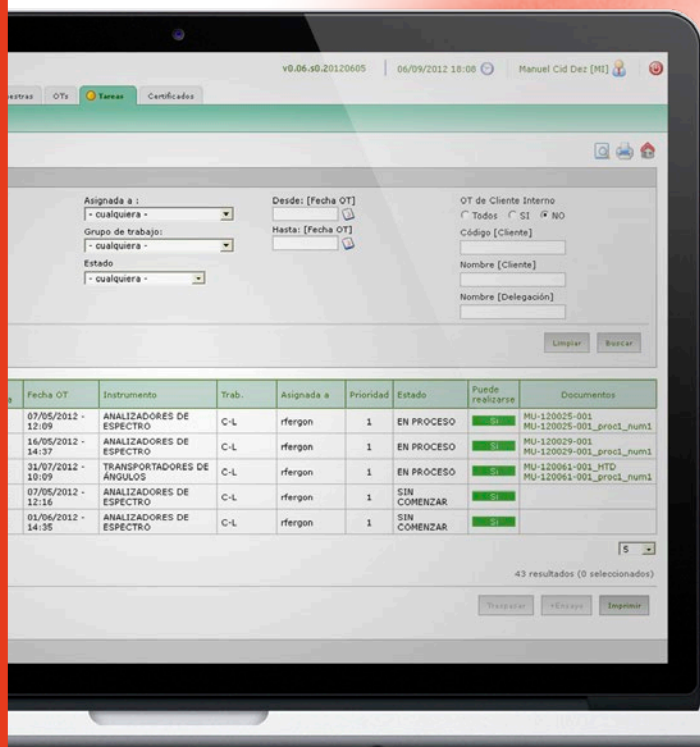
v0.06.s0.20120605 06/09/2012 18:08 Manuel Cid Dez [MI]

estras OTs Tareas Certificados

Asignada a :
- cualquiera -
Grupo de trabajo:
- cualquiera -
Estado
- cualquiera -

Desde: [Fecha OT]
Hasta: [Fecha OT]

OT de Cliente Interno
Todos SI NO
Código [Cliente]
Nombre [Cliente]
Nombre [Delegación]

Limpiar Buscar

| Fecha OT | Instrumento | Trab. | Asignada a | Prioridad | Estado | Puede realizarse | Documentos |
|---|---|---|---|---|---|---|---|
| 07/05/2012 - 12:09 | ANALIZADORES DE ESPECTRO | C-L | rfergon | 1 | EN PROCESO | Si | MU-120025-001 MU-120025-001_proc1_num1 |
| 16/05/2012 - 14:37 | ANALIZADORES DE ESPECTRO | C-L | rfergon | 1 | EN PROCESO | Si | MU-120029-001 MU-120029-001_proc1_num1 |
| 31/07/2012 - 10:09 | TRANSPORTADORES DE ÁNGULOS | C-L | rfergon | 1 | EN PROCESO | Si | MU-120061-001_HTD MU-120061-001_proc1_num1 |
| 07/05/2012 - 12:16 | ANALIZADORES DE ESPECTRO | C-L | rfergon | 1 | SIN COMENZAR | Si | |
| 01/06/2012 - 14:35 | ANALIZADORES DE ESPECTRO | C-L | rfergon | 1 | SIN COMENZAR | Si | |

5

43 resultados (0 seleccionados)

Traspasar +Ensayo Imprimir